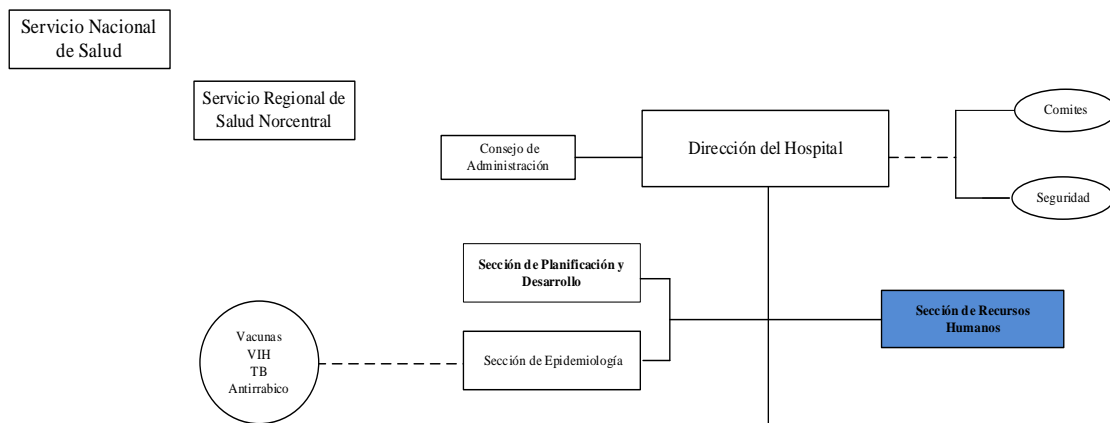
Servicio Nacional de Salud

Servicio Regional de Salud Norcentral

Consejo de Administración

Dirección del Hospital

Comites

Seguridad

Sección de Planificación y Desarrollo

Sección de Recursos Humanos

Vacunas
VIH
TB
Antirrabico

Sección de Epidemiología